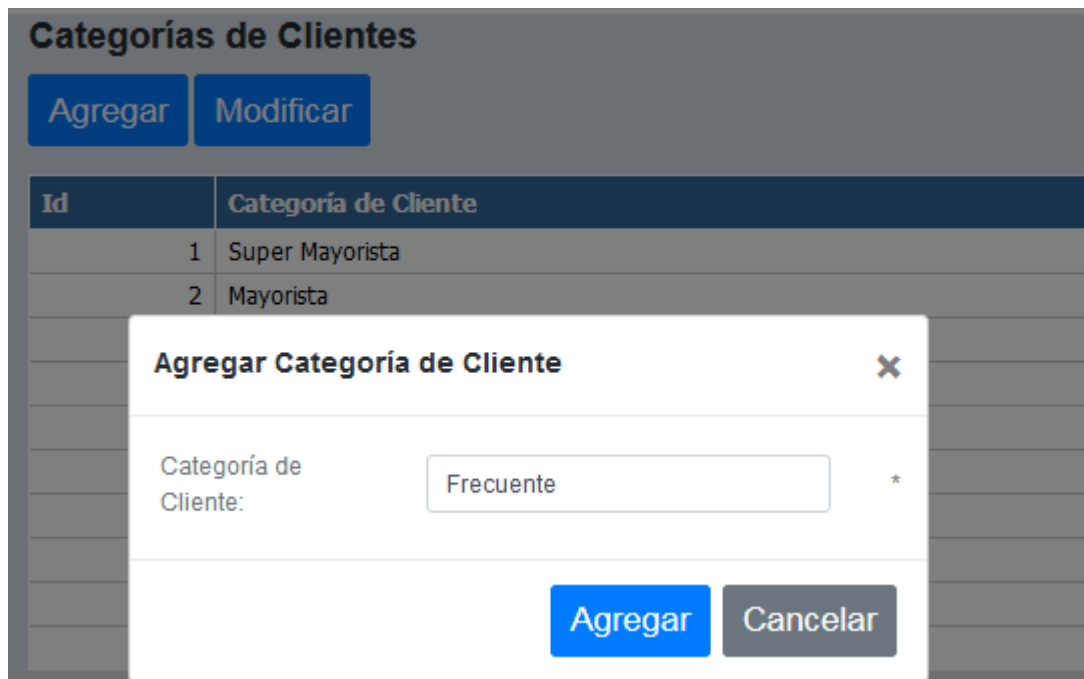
Categorías de Clientes

Agregar Modificar

| Id | Categoría de Cliente |
|---|---|
| 1 | Super Mayorista |
| 2 | Mayorista |

Agregar Categoría de Cliente ×

Categoría de Cliente: Frecuente *

Agregar Cancelar